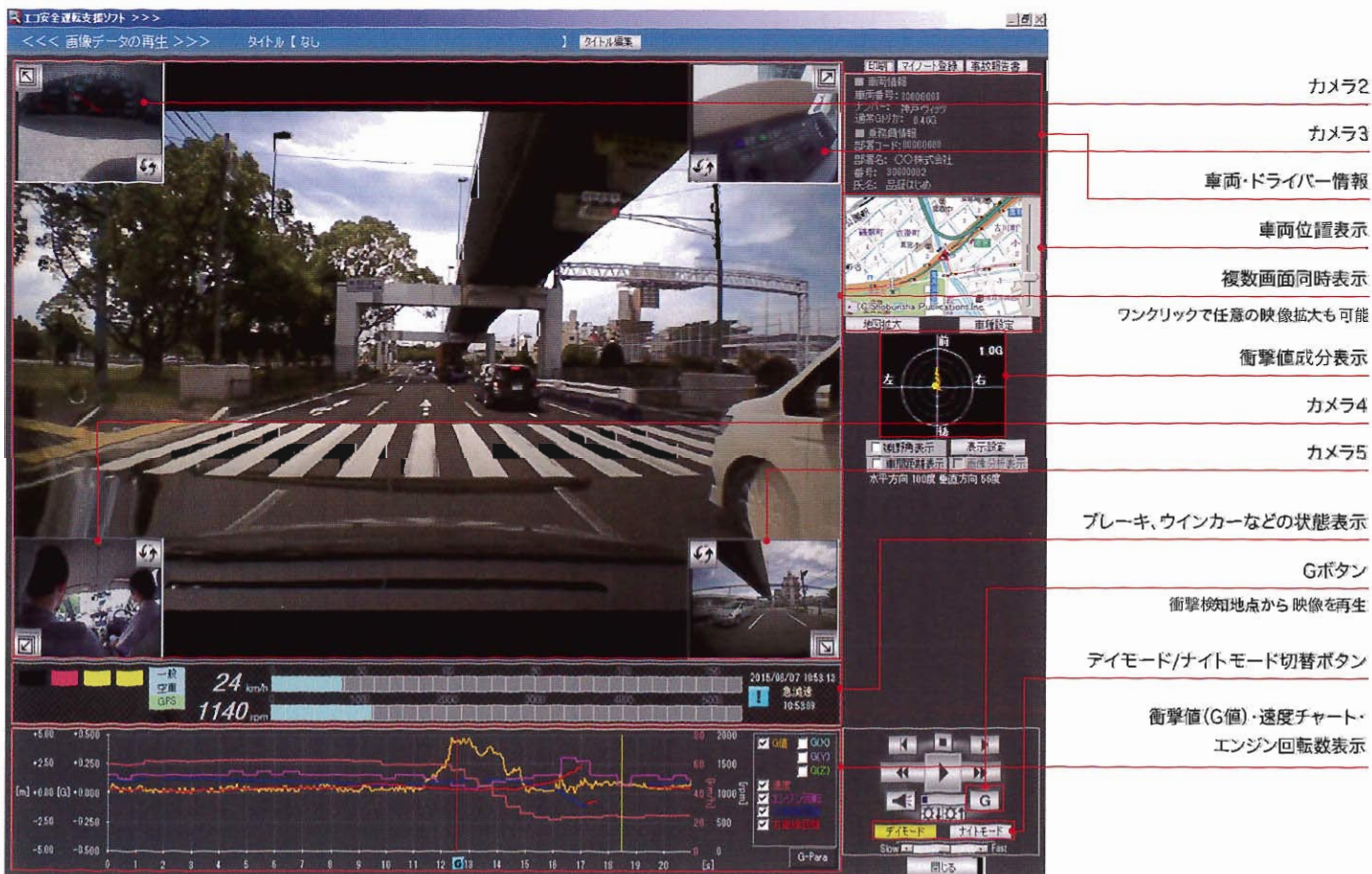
エコ安全運転支援ソフト >>>

<<< 画像データの再生 >>> タイトル【なし 】 タイトル編集

印刷 マイノート登録 事故報告書

■ 車両情報
車両番号: 10000001
ナンバー: 神戸ウィング
過蒸Gリガ: 0.40G
■ 乗務員情報
部署コード: 00000000
部署名: ○○株式会社
番号: 30000002
氏名: 品証はじめ

(C)Shobunsha Publications,Inc.
地図拡大 車種設定

前 1.0G
左 右
後

□ 視野角表示 表示設定
□ 車間距離表示 □ 画像分割表示
水平方向 100度 垂直方向 56度

一般 空車 GPS
24 km/h
1140 rpm
2015/06/07 10:53:13
! 急減速 10:53:09

+5.00 +0.500
+2.50 +0.250
[m] +0.00 [G] 0.000
-2.50 -0.250
-5.00 -0.500
80 2000
60 1500
40 1000
20 500
0 0
0 1 2 3 4 5 6 7 8 9 10 11 12 G13 14 15 16 17 18 19 20 [s]

☑ G値 □ G(X) □ G(Y) □ G(Z)
☑ 速度
☑ エンジン回転
☑
☑ 車間距離
G-Para

G
デイモード ナイトモード
Slow Fast
閉じる

カメラ2
カメラ3
車両・ドライバー情報
車両位置表示
複数画面同時表示
ワンクリックで任意の映像拡大も可能
衝撃値成分表示
カメラ4
カメラ5
ブレーキ、ウインカーなどの状態表示
Gボタン
衝撃検知地点から 映像を再生
デイモード/ナイトモード切替ボタン
衝撃値(G値)・速度チャート・エンジン回転数表示